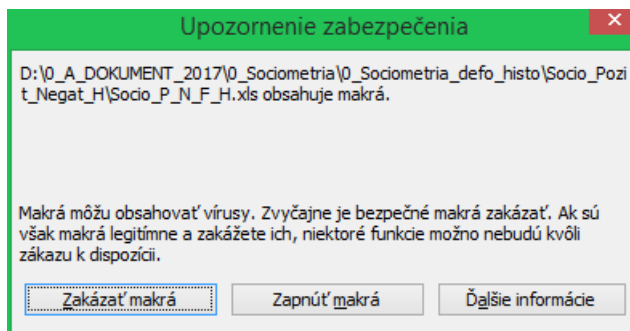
Upozornenie zabezpečenia

D:\0_A_DOKUMENT_2017\0_Sociometria\0_Sociometria_defo_histo\Socio_Pozit_Negat_H\Socio_P_N_F_H.xls obsahuje makrá.

Makrá môžu obsahovať vírusy. Zvyčajne je bezpečné makrá zakázať. Ak sú však makrá legitímne a zakážete ich, niektoré funkcie možno nebudú kvôli zákazu k dispozícii.

Zakázať makrá

Zapnúť makrá

Ďalšie informácie